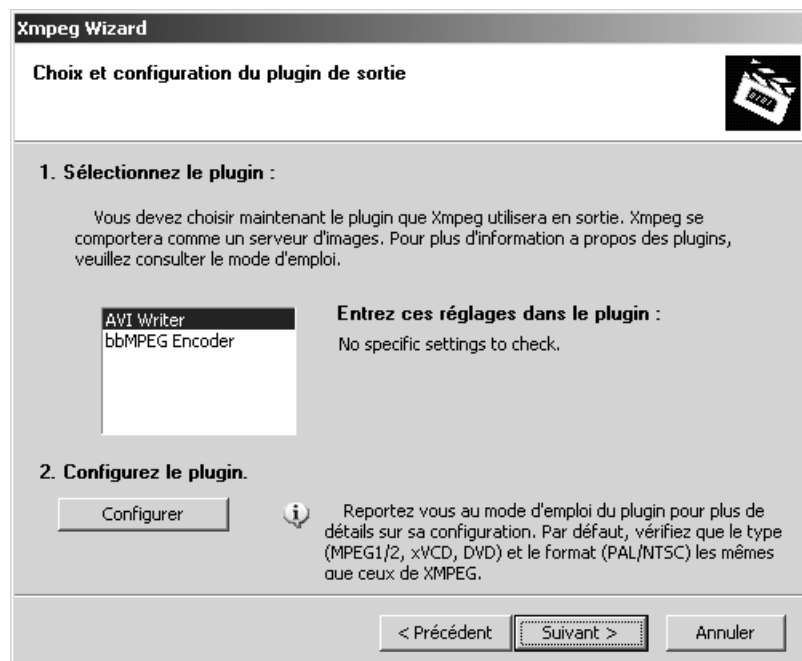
Xmpeg Wizard

Choix et configuration du plugin de sortie

1. Sélectionnez le plugin :

Vous devez choisir maintenant le plugin que Xmpeg utilisera en sortie. Xmpeg se comportera comme un serveur d'images. Pour plus d'information a propos des plugins, veuillez consulter le mode d'emploi.

AVI Writer
bbMPEG Encoder

Entrez ces réglages dans le plugin :

No specific settings to check.

2. Configurez le plugin.

Configurer

Reportez vous au mode d'emploi du plugin pour plus de détails sur sa configuration. Par défaut, vérifiez que le type (MPEG1/2, xVCD, DVD) et le format (PAL/NTSC) les mêmes que ceux de XMPEG.

< Précédent

Suivant >

Annuler